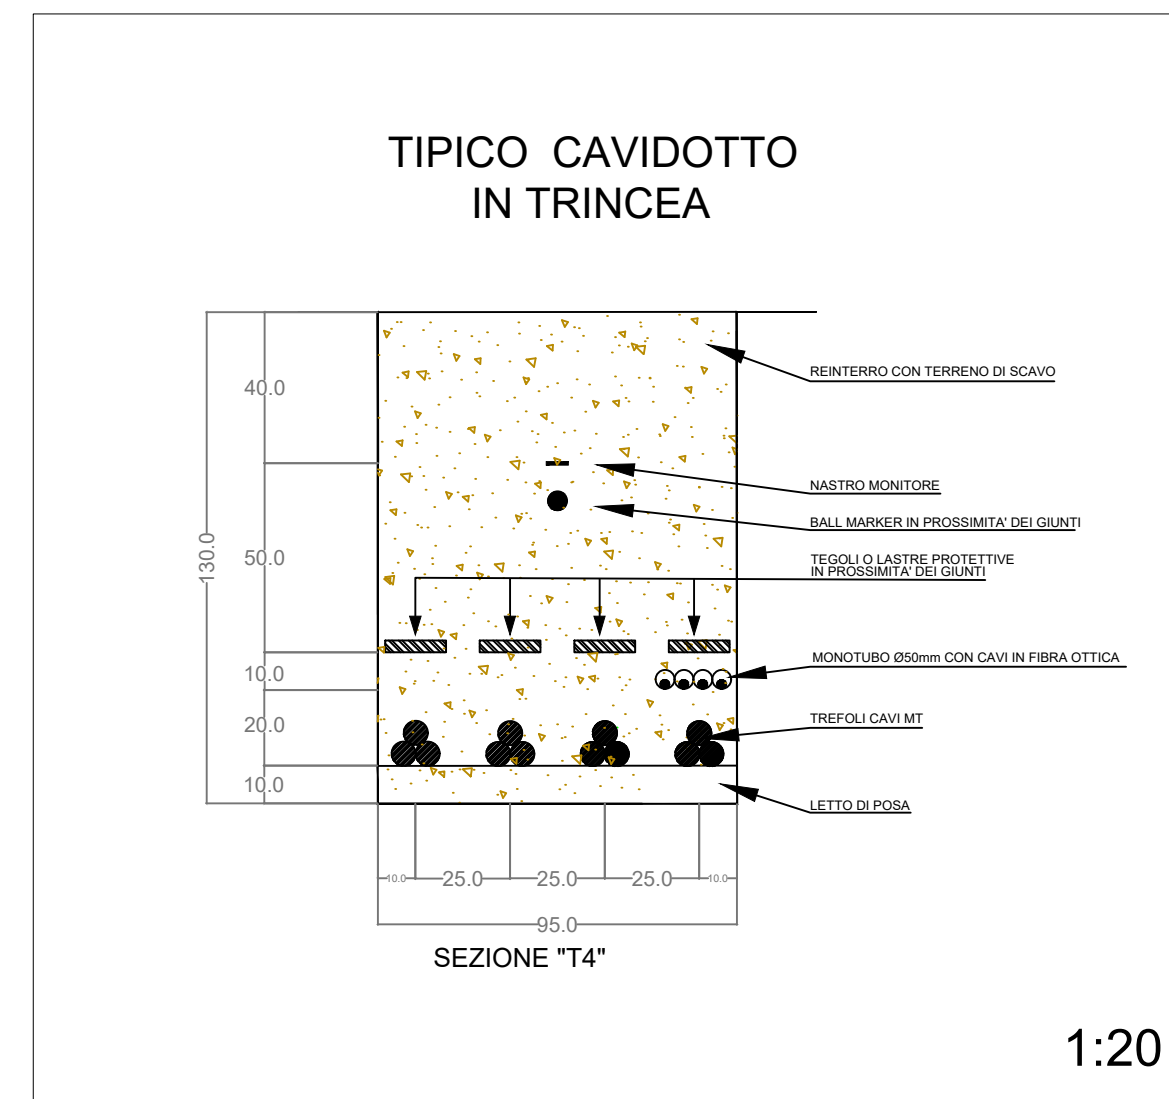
TIPICO CAVIDOTTO
IN TRINCEA

40.0

50.0

130.0

10.0

20.0

10.0

REINTERRO CON TERRENO DI SCAVO

NASTRO MONITORE

BALL MARKER IN PROSSIMITA' DEI GIUNTI

TEGOLI O LASTRE PROTETTIVE
IN PROSSIMITA' DEI GIUNTI

MONOTUBO Ø50mm CON CAVI IN FIBRA OTTICA

TREFOLI CAVI MT

LETTO DI POSA

10.0 25.0 25.0 25.0 10.0

95.0

SEZIONE "T4"

1:20